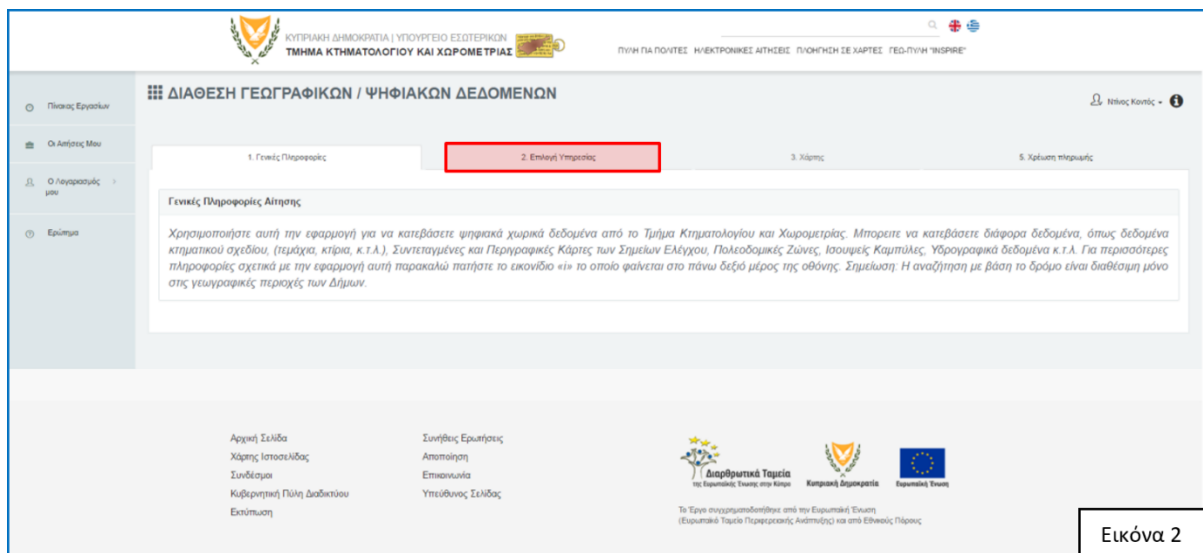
ΚΥΠΡΙΑΚΗ ΔΗΜΟΚΡΑΤΙΑ | ΥΠΟΥΡΓΕΙΟ ΕΣΩΤΕΡΙΚΩΝ
ΤΜΗΜΑ ΚΤΗΜΑΤΟΛΟΓΙΟΥ ΚΑΙ ΧΩΡΟΜΕΤΡΙΑΣ

ΠΥΛΗ ΓΙΑ ΠΟΛΙΤΕΣ ΗΛΕΚΤΡΟΝΙΚΕΣ ΑΙΤΗΣΕΙΣ ΠΛΟΗΓΗΣΗ ΣΕ ΧΑΡΤΕΣ ΓΕΩ-ΠΥΛΗ "INSPIRE"

Πίνακας Εργασιών
Οι Αιτήσεις Μου
Ο Λογαριασμός μου
Ερώτημα

ΔΙΑΘΕΣΗ ΓΕΩΓΡΑΦΙΚΩΝ / ΨΗΦΙΑΚΩΝ ΔΕΔΟΜΕΝΩΝ

Ντίνος Κοντός

1. Γενικές Πληροφορίες
2. Επιλογή Υπηρεσίας
3. Χάρτης
5. Χρέωση πληρωμής

Γενικές Πληροφορίες Αίτησης

Χρησιμοποιήστε αυτή την εφαρμογή για να κατεβάσετε ψηφιακά χωρικά δεδομένα από το Τμήμα Κτηματολογίου και Χωρομετρίας. Μπορειτε να κατεβάσετε διάφορα δεδομένα, όπως δεδομένα κτηματικού σχεδίου, (τεμάχια, κτίρια, κ.τ.λ.), Συντεταγμένες και Περιγραφικές Κάρτες των Σημείων Ελέγχου, Πολεοδομικές Ζώνες, Ισουψείς Καμπύλες, Υδρογραφικά δεδομένα κ.τ.λ. Για περισσότερες πληροφορίες σχετικά με την εφαρμογή αυτή παρακαλώ πατήστε το εικονίδιο «i» το οποίο φαίνεται στο πάνω δεξιό μέρος της οθόνης. Σημείωση: Η αναζήτηση με βάση το δρόμο είναι διαθέσιμη μόνο στις γεωγραφικές περιοχές των Δήμων.

Αρχική Σελίδα
Χάρτης Ιστοσελίδας
Σύνδεσμοι
Κυβερνητική Πύλη Διαδικτύου
Εκτύπωση

Συνήθεις Ερωτήσεις
Αποποίηση
Επικοινωνία
Υπεύθυνος Σελίδας

Διαρθρωτικά Ταμεία της Ευρωπαϊκής Ένωσης στην Κύπρο
Κυπριακή Δημοκρατία
Ευρωπαϊκή Ένωση

Το Έργο συγχρηματοδοτήθηκε από την Ευρωπαϊκή Ένωση (Ευρωπαϊκό Ταμείο Περιφερειακής Ανάπτυξης) και από Εθνικούς Πόρους

Εικόνα 2